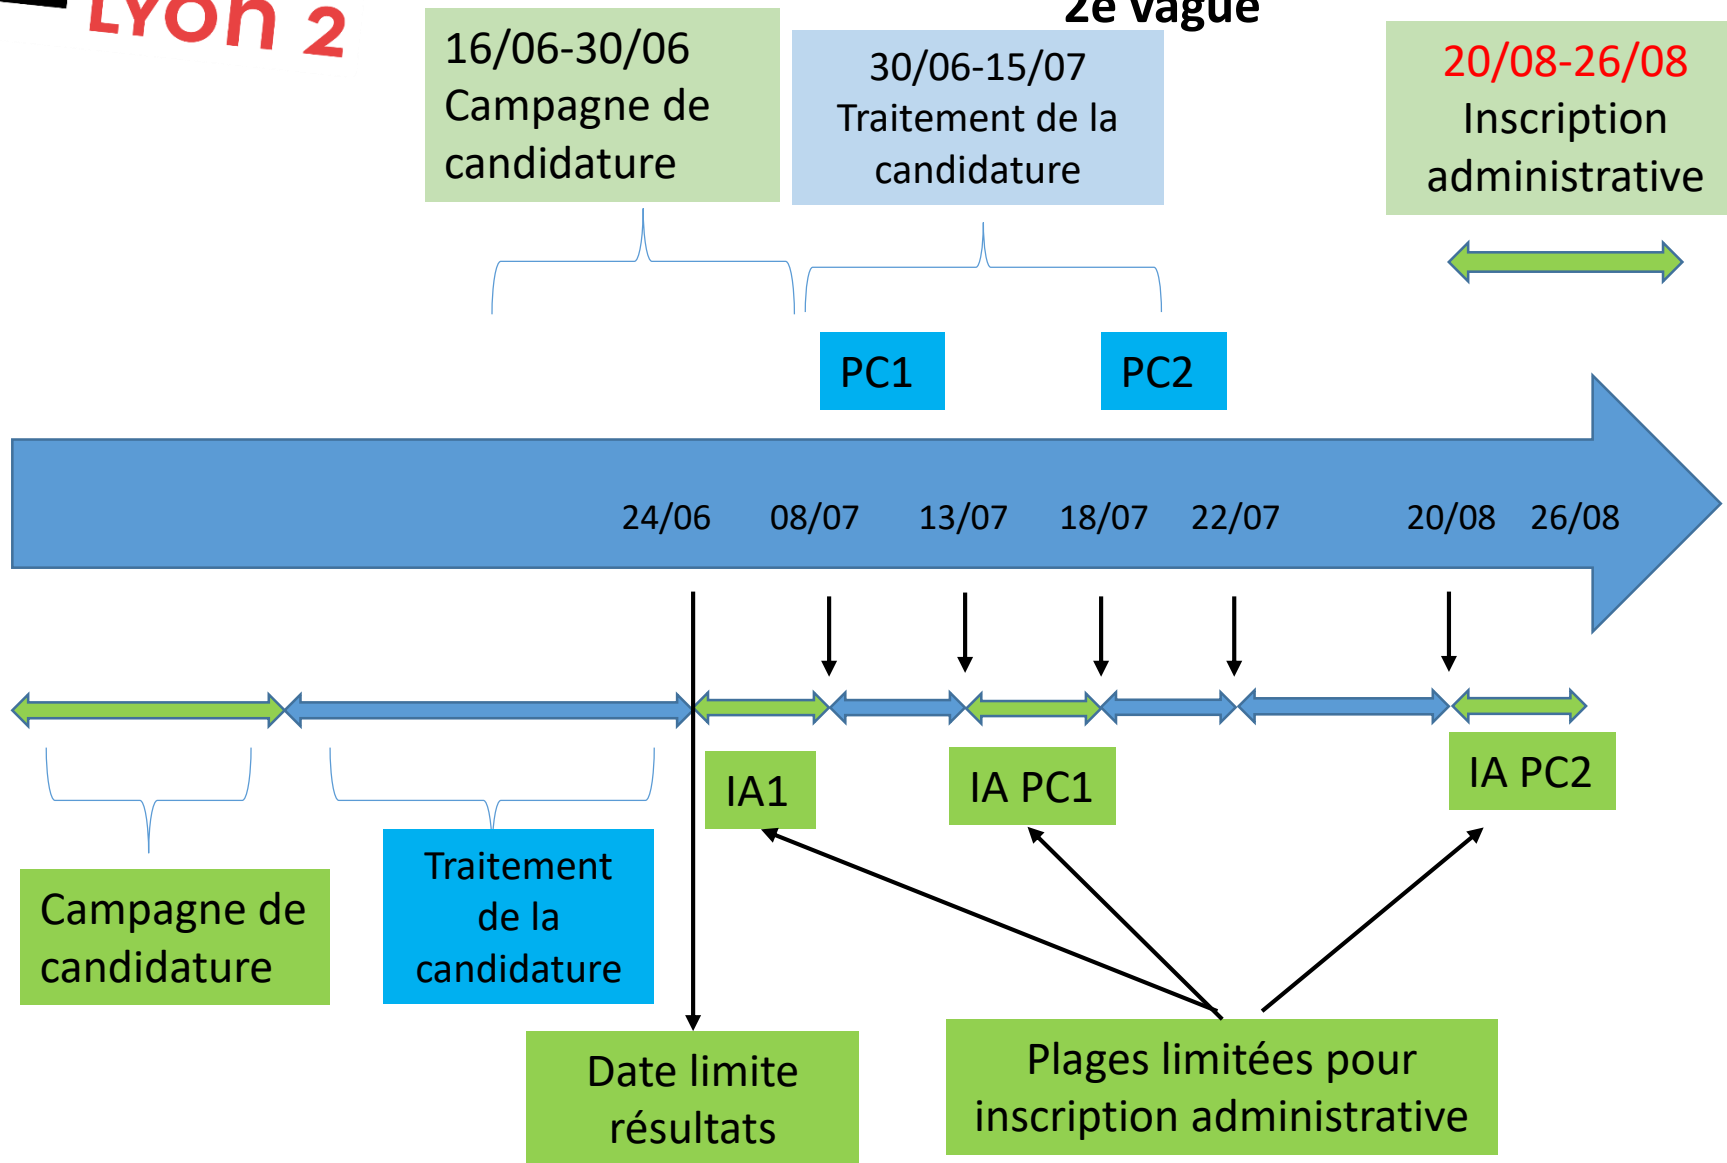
LYON 2

2e vague

16/06-30/06
Campagne de candidature

30/06-15/07
Traitement de la candidature

20/08-26/08
Inscription administrative

PC1

PC2

24/06 08/07 13/07 18/07 22/07 20/08 26/08

IA1

IA PC1

IA PC2

Campagne de candidature

Traitement de la candidature

Date limite résultats

Plages limitées pour inscription administrative